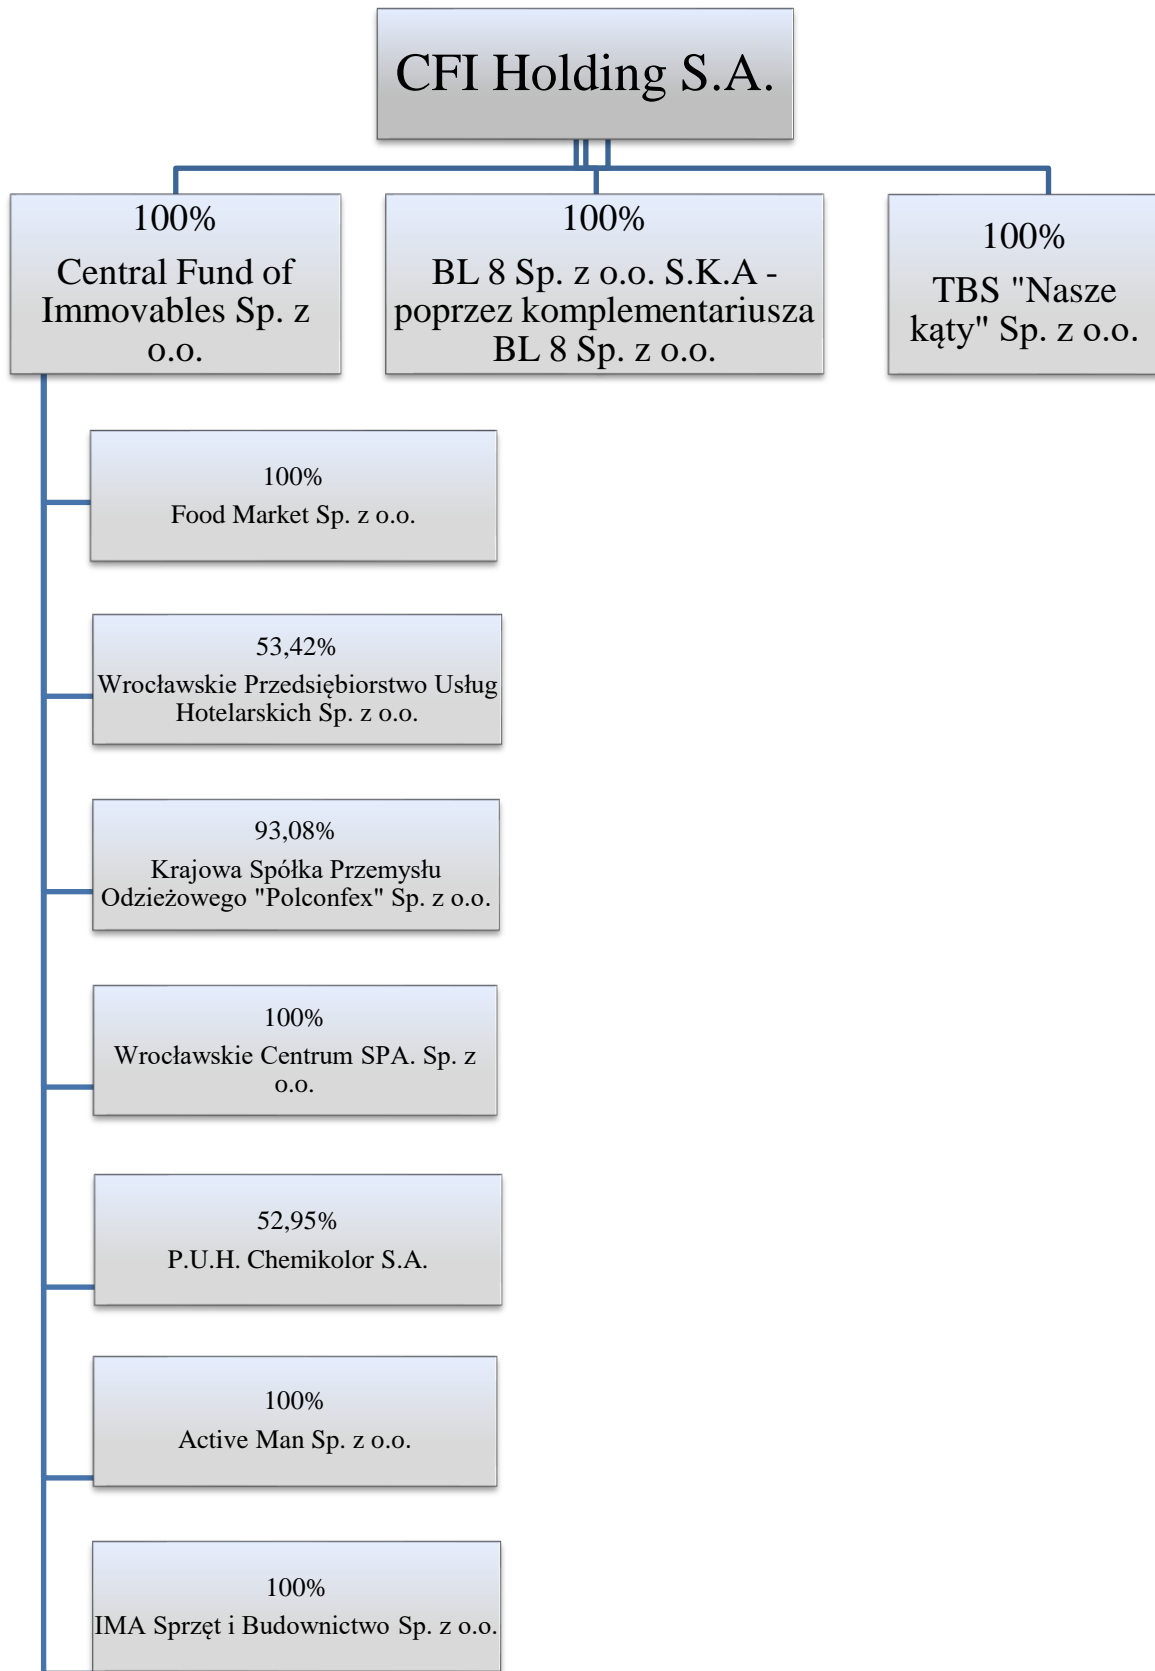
CFI Holding S.A.

100%
Central Fund of Immovables Sp. z o.o.

100%
BL 8 Sp. z o.o. S.K.A - poprzez komplementariusza BL 8 Sp. z o.o.

100%
TBS "Nasze kąty" Sp. z o.o.

100%
Food Market Sp. z o.o.

53,42%
Wrocławskie Przedsiębiorstwo Usług Hotelarskich Sp. z o.o.

93,08%
Krajowa Spółka Przemysłu Odzieżowego "Polconfex" Sp. z o.o.

100%
Wrocławskie Centrum SPA. Sp. z o.o.

52,95%
P.U.H. Chemikolor S.A.

100%
Active Man Sp. z o.o.

100%
IMA Sprzęt i Budownictwo Sp. z o.o.